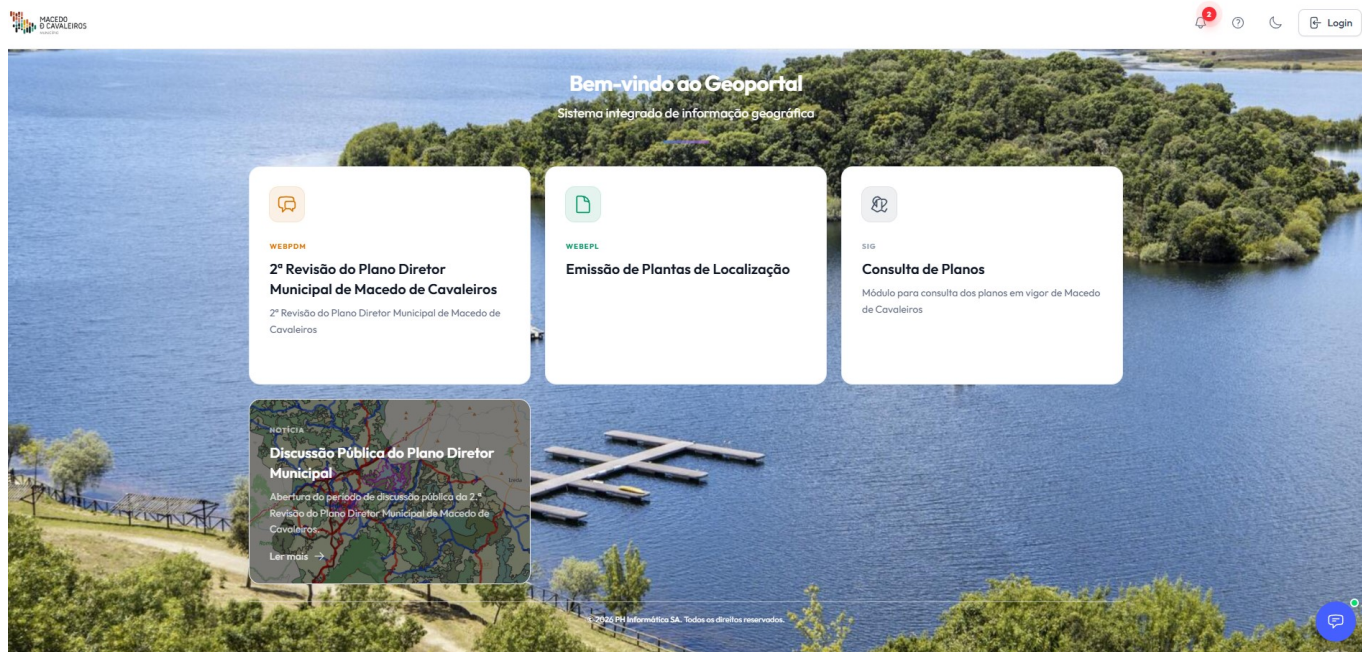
MACEDO D CAVALEIROS

2

Login

Bem-vindo ao Geoportal

Sistema integrado de informação geográfica

WEBPDM

2ª Revisão do Plano Diretor Municipal de Macedo de Cavaleiros

2ª Revisão do Plano Diretor Municipal de Macedo de Cavaleiros

WEBEPL

Emissão de Plantas de Localização

SIG

Consulta de Planos

Módulo para consulta dos planos em vigor de Macedo de Cavaleiros

NOTÍCIA

Discussão Pública do Plano Diretor Municipal

Abertura do período de discussão pública da 2.ª Revisão do Plano Diretor Municipal de Macedo de Cavaleiros.

Ler mais →

© 2026 PH Informática SA. Todos os direitos reservados.